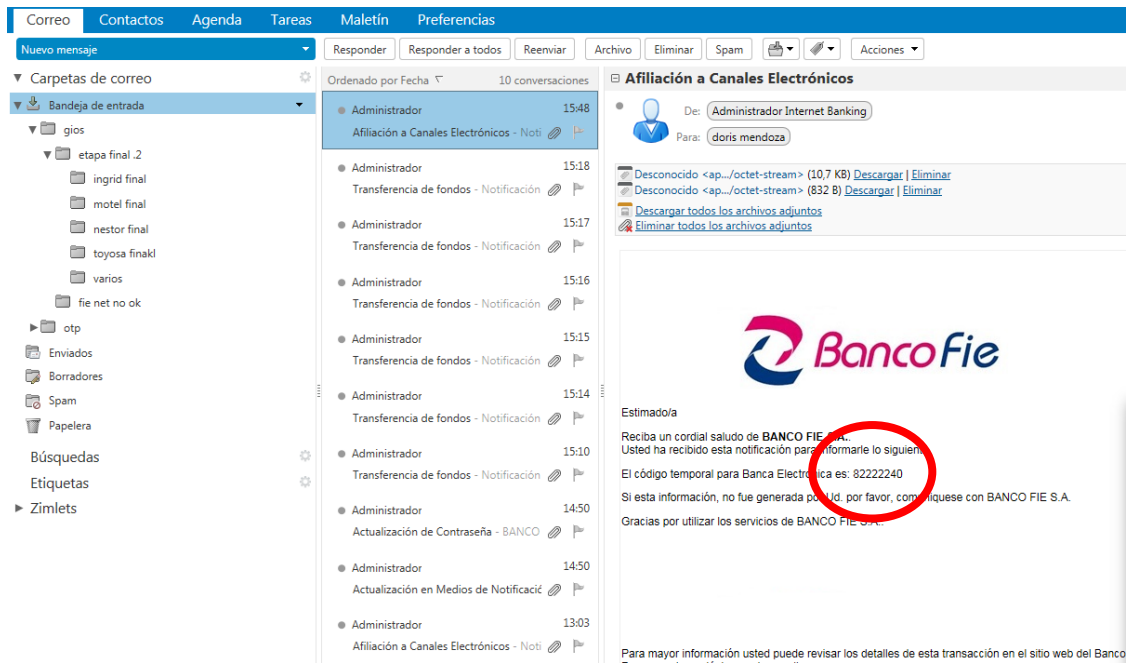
Correo Contactos Agenda Tareas Maletín Preferencias

Nuevo mensaje

Responder Responder a todos Reenviar Archivo Eliminar Spam Acciones

Carpetas de correo
Bandeja de entrada
gios
etapa final .2
ingrid final
motel final
nestor final
toyosa finakl
varios
fie net no ok
otp
Enviados
Borradores
Spam
Papelera
Búsquedas
Etiquetas
Zimlets

Ordenado por Fecha 10 conversaciones

Administrador 15:48
Afiliación a Canales Electrónicos - Noti

Administrador 15:18
Transferencia de fondos - Notificación

Administrador 15:17
Transferencia de fondos - Notificación

Administrador 15:16
Transferencia de fondos - Notificación

Administrador 15:15
Transferencia de fondos - Notificación

Administrador 15:14
Transferencia de fondos - Notificación

Administrador 15:10
Transferencia de fondos - Notificación

Administrador 14:50
Actualización de Contraseña - BANCO

Administrador 14:50
Actualización en Medios de Notificació

Administrador 13:03
Afiliación a Canales Electrónicos - Noti

Afiliación a Canales Electrónicos

De: Administrador Internet Banking
Para: doris mendoza

Desconocido <ap.../octet-stream> (10,7 KB) Descargar | Eliminar
Desconocido <ap.../octet-stream> (832 B) Descargar | Eliminar
Descargar todos los archivos adjuntos
Eliminar todos los archivos adjuntos

BancoFie

Estimado/a

Reciba un cordial saludo de BANCO FIE S.A.
Usted ha recibido esta notificación para informarle lo siguiente:

El código temporal para Banca Electrónica es: 82222240

Si esta información, no fue generada por Ud. por favor, comuníquese con BANCO FIE S.A.

Gracias por utilizar los servicios de BANCO FIE S.A.

Para mayor información usted puede revisar los detalles de esta transacción en el sitio web del Banco